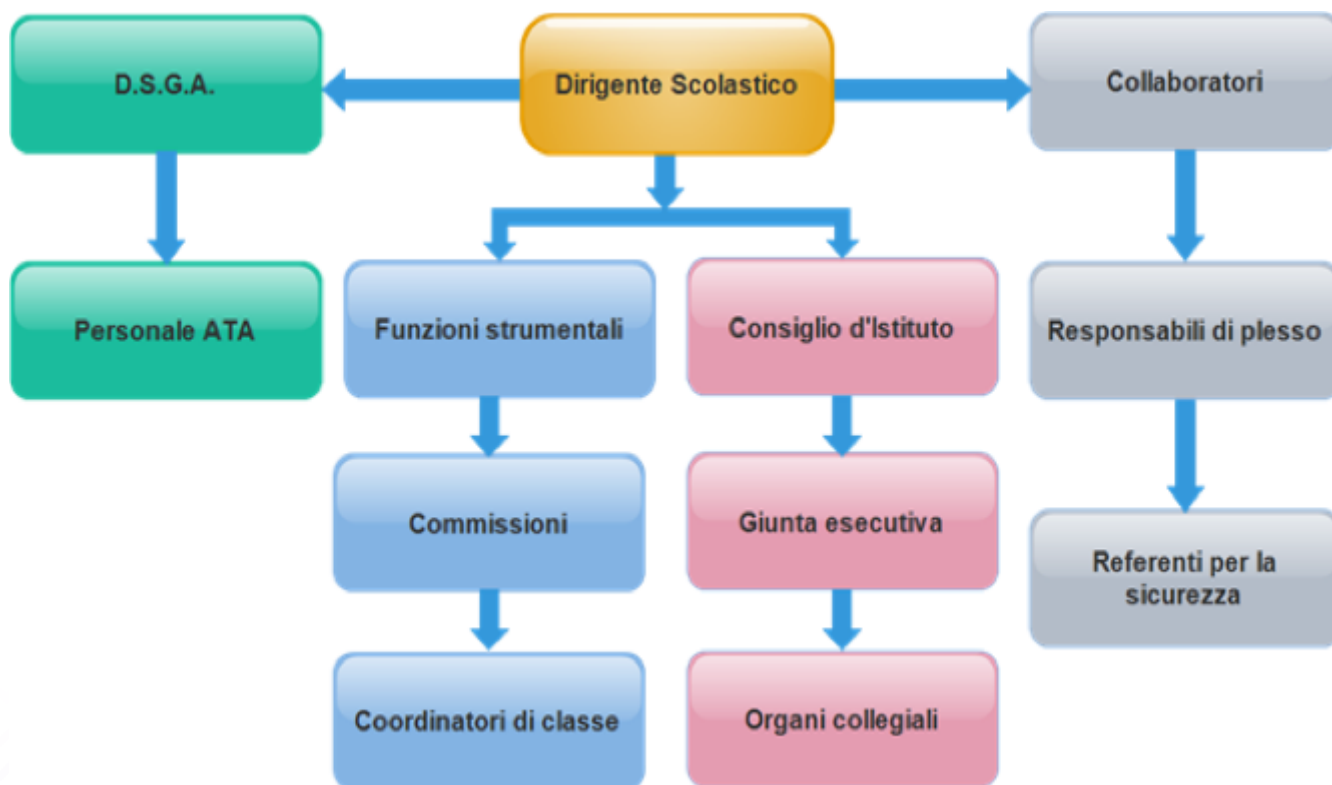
D.S.G.A.

Dirigente Scolastico

Collaboratori

Personale ATA

Funzioni strumentali

Consiglio d'Istituto

Responsabili di plesso

Commissioni

Giunta esecutiva

Referenti per la sicurezza

Coordinatori di classe

Organi collegiali